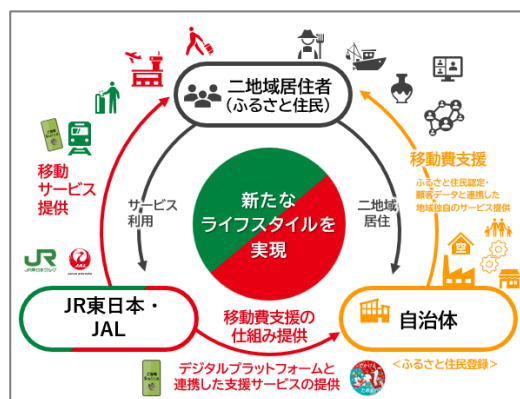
二地域居住者
(ふるさと住民)

移動
サービス
提供

サービス
利用

新たな
ライフスタイルを
実現

二地域
居住

移動費支援

ふるさと住民認定・
顧客データと連携した
地域独自のサービス提供

JR東日本グループ

JR東日本・
JAL

移動費支援の
仕組み提供

自治体

<ふるさと住民登録>

デジタルプラットフォームと
連携した支援サービスの提供